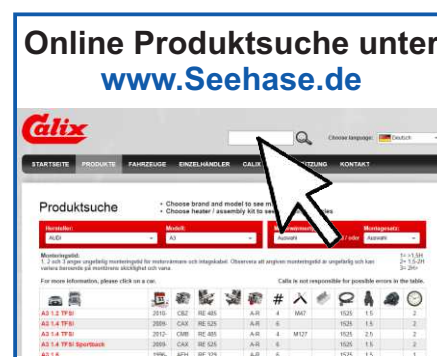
Online Produktsuche unter
www.Seehase.de

Calix

Choose language: Deutsch

STARTSEITE PRODUKTE FAHRZEUGE EINZELHÄNDLER CALIX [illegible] KONTAKT

Produktsuche

• Choose brand and model to see m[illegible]
• Choose heater / assembly kit to se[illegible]

Hersteller: AUDI
Modell: A3
Auswahl
Montagesatz: Auswahl

Monteringstid:
1, 2 och 3 anger ungefärlig monteringstid för motorvärmare och inkopplingskabel. Observera att angiven monteringstid är ungefärlig och kan variera beroende på monterade skicklighet och vana.

1= -1,5H
2= 1,5-2H
3= 2H+

For more information, please click on a car.
Calix is not responsible for possible errors in the table.

| | | | | | # | | | | | | |
|---|---|---|---|---|---|---|---|---|---|---|---|
| A3 1.2 TFSI | 2010- | CBZ | RE 485 | A-R | 4 | M47 | | 1525 | 1.5 | | 2 |
| A3 1.4 TFSI | 2008- | CAX | RE 525 | A-R | 4 | | | 1525 | 1.5 | | 2 |
| A3 1.4 TFSI | 2012- | CMB | RE 485 | A-R | 4 | M127 | | 1525 | 1.5 | | 2 |
| A3 1.4 TFSI Sportback | 2009- | CAX | RE 525 | A-R | 6 | | | 1525 | 1.5 | | 2 |
| A3 1.8 | 1996- | AFH | RE 325 | A-R | 6 | | | 1525 | 1.5 | | 1 |